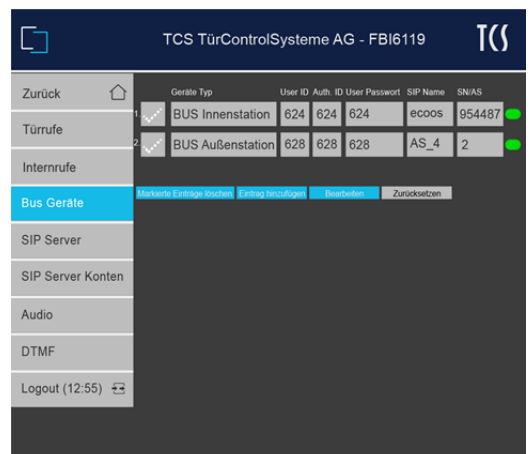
TCS TürControlSysteme AG - FBI6119

TCS

Zurück

Türrufe

Internrufe

Bus Geräte

SIP Server

SIP Server Konten

Audio

DTMF

Logout (12:55)

| | | Geräte Typ | User ID | Auth. ID | User Passwort | SIP Name | SN/AS |
|---|---|---|---|---|---|---|---|
| 1 | | BUS Innenstation | 624 | 624 | 624 | ecoos | 954487 |
| 2 | | BUS Außenstation | 628 | 628 | 628 | AS_4 | 2 |

Markierte Einträge löschen | Eintrag hinzufügen | Bearbeiten | Zurücksetzen